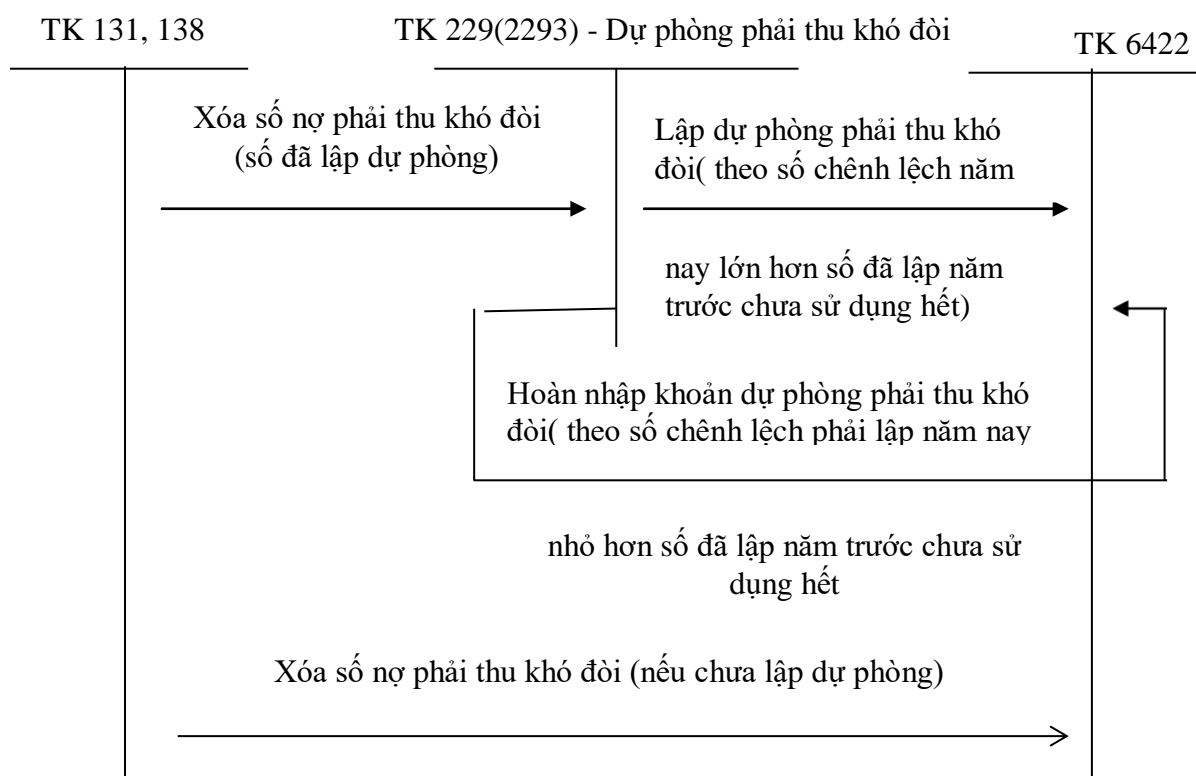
TK 131, 138

TK 229(2293) - Dự phòng phải thu khó đòi

TK 6422

Xóa số nợ phải thu khó đòi (số đã lập dự phòng)

Lập dự phòng phải thu khó đòi( theo số chênh lệch năm

nay lớn hơn số đã lập năm trước chưa sử dụng hết)

Hoàn nhập khoản dự phòng phải thu khó đòi( theo số chênh lệch phải lập năm nay

nhỏ hơn số đã lập năm trước chưa sử dụng hết

Xóa số nợ phải thu khó đòi (nếu chưa lập dự phòng)